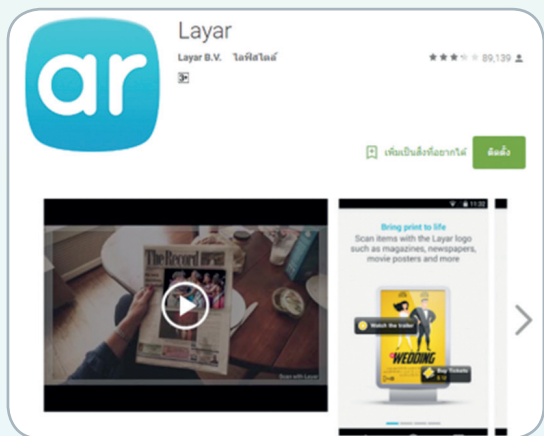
ar

Layar

Layar B.V. ไลฟ์สไตล์

3+

89,139

เพิ่มเป็นสิ่งที่อยากได้

ติดตั้ง

The Record

Scan with Layar

11:32

Bring print to life

Scan items with the Layar logo such as magazines, newspapers, movie posters and more

Watch the trailer

WEDDING

Buy Tickets